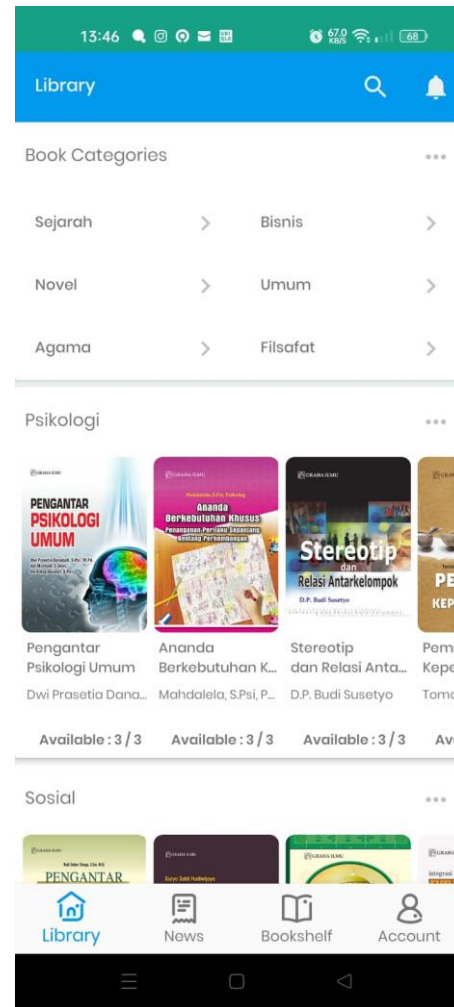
13:46 67,0 KB/S 68

Library

Book Categories •••

Sejarah >
Bisnis >
Novel >
Umum >
Agama >
Filsafat >

Psikologi •••

GRAHA ILMU
PENGANTAR PSIKOLOGI UMUM
Dwi Prasetia Danarjati, S.Pd., M.Pd.

Mahdalela, S.Psi, Psikolog
GRAHA ILMU
Ananda Berkebutuhan Khusus
Penanganan Perilaku Menyimpang Rentang Perkembangan

GRAHA ILMU
Stereotip dan Relasi Antarkelompok
D.P. Budi Susetyo

PE
KEP

Pengantar Psikologi Umum
Dwi Prasetia Dana...
Available : 3 / 3

Ananda Berkebutuhan K...
Mahdalela, S.Psi, P...
Available : 3 / 3

Stereotip dan Relasi Anta...
D.P. Budi Susetyo
Available : 3 / 3

Pem
Kepe
Tomo
Av

Sosial •••

GRAHA ILMU
PENGANTAR

GRAHA ILMU
Suryo Sakti Hadiwijoyo

GRAHA ILMU

GRAHA
Integrasi

Library
News
Bookshelf
Account